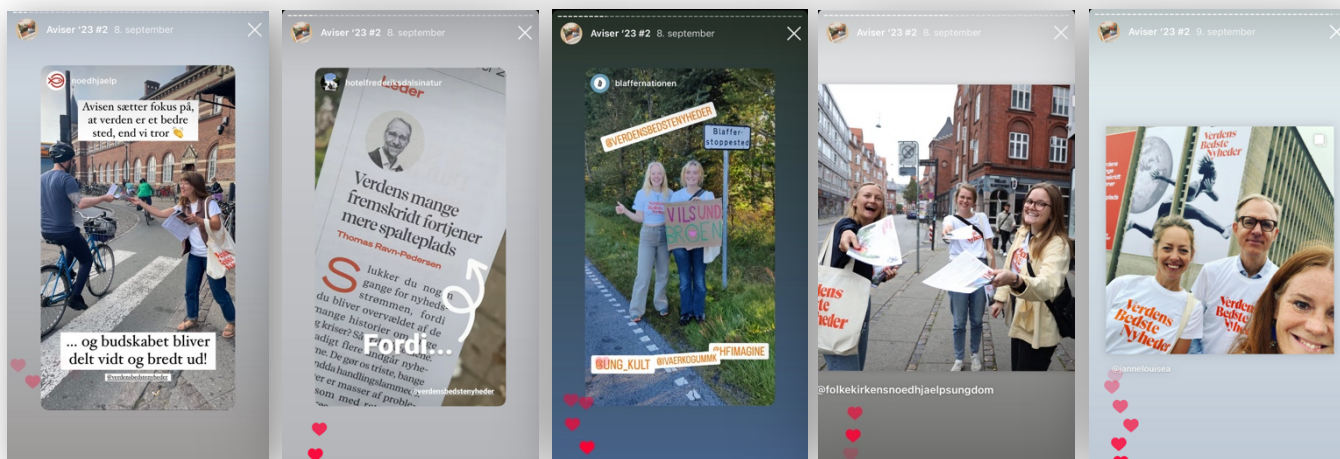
Aviser '23 #2 8. september

noedhjaelp

Avisen sætter fokus på, at verden er et bedre sted, end vi tror 👏

... og budskabet bliver delt vidt og bredt ud!

@verdensbedstenyheder

Aviser '23 #2 8. september

hotelfrederiksdalsinatur

Verdens mange fremskridt fortjener mere spalteplads

Thomas Ravn-Pedersen

Slukker du no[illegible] gange for nyhed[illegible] strømmen, fordi du bliver overvældet af de mange historier om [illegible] kriser? Så er du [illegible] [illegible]adigt flere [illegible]. Det er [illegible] De gør os triste, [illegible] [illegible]ndda handlingslamme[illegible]

Fordi...

@verdensbedstenyheder

Aviser '23 #2 8. september

blaffernationen

@VERDENSBEDSTENYHEDER

Blaffer-stoppested

VILSUND GROEN

@UNG_KULT @IVAERKOGUMMI @HFIMAGINE

Aviser '23 #2 8. september

Verdens Bedste Nyheder

@folkekirkensnoedhjaelpsungdom

Aviser '23 #2 9. september

Verdens Bedste Nyheder

Verdens Bedste Nyheder

Verdens Bedste Nyheder

@annelouisea